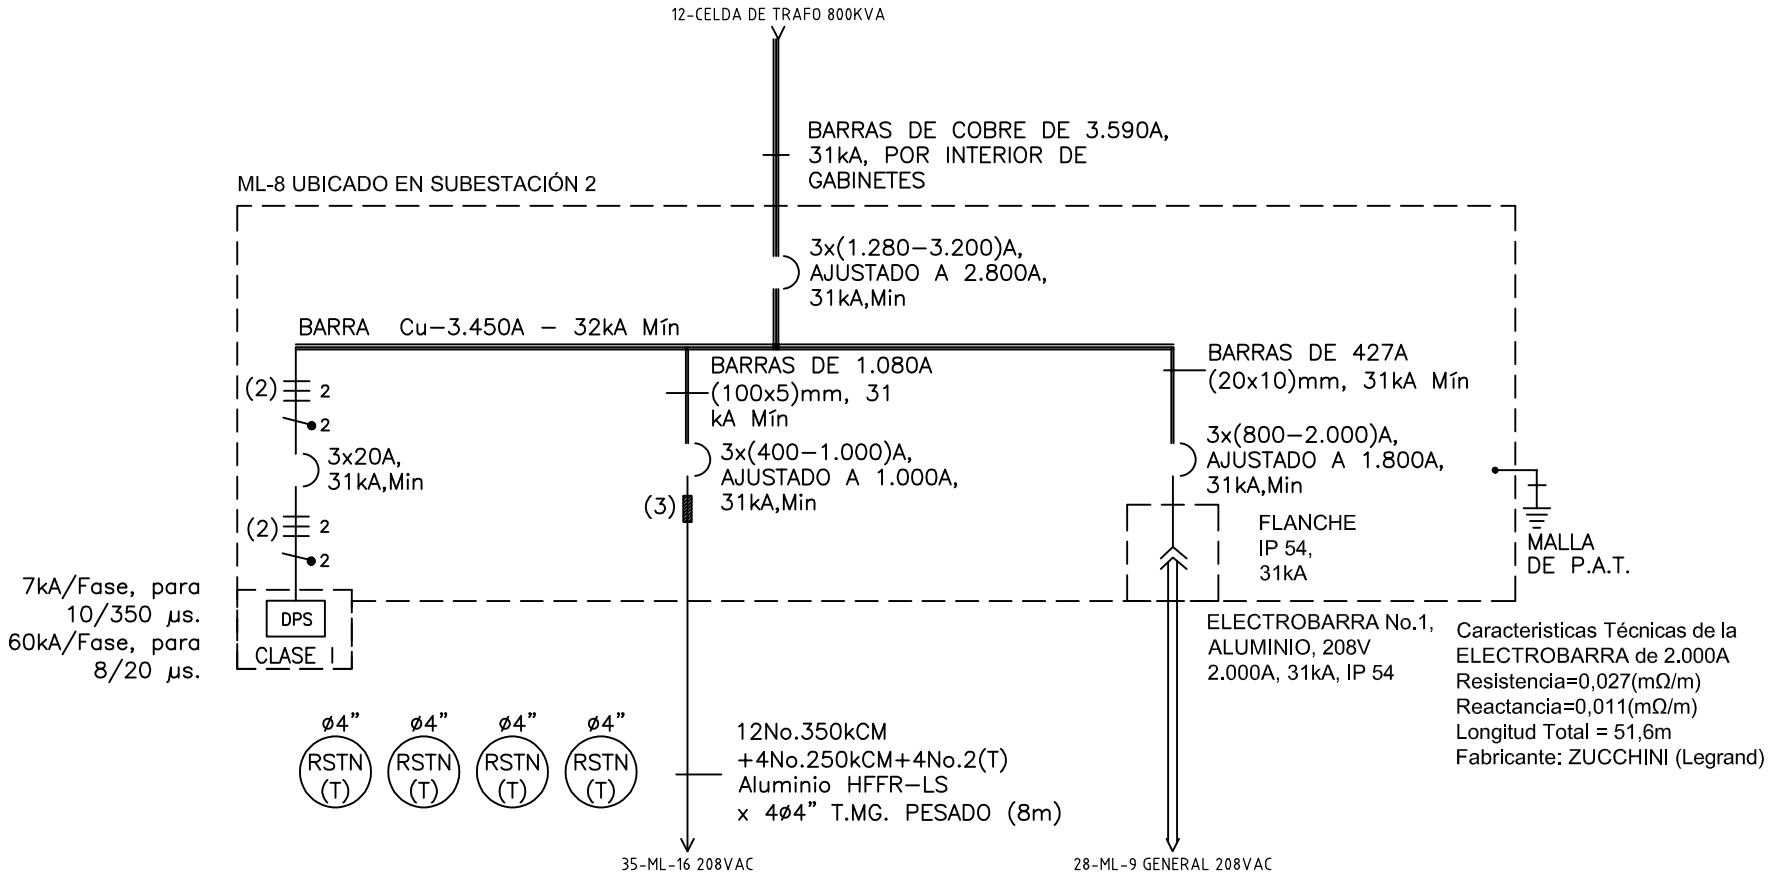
12-CELDA DE TRAFO 800KVA

BARRAS DE COBRE DE 3.590A, 31kA, POR INTERIOR DE GABINETES

ML-8 UBICADO EN SUBESTACIÓN 2

3x(1.280–3.200)A, AJUSTADO A 2.800A, 31kA,Min

BARRA Cu–3.450A – 32kA Mín

BARRAS DE 1.080A (100x5)mm, 31 kA Mín

BARRAS DE 427A (20x10)mm, 31kA Mín

(2) 2
2

3x20A, 31kA,Min

(2) 2
2

3x(400–1.000)A, AJUSTADO A 1.000A, 31kA,Min

(3)

3x(800–2.000)A, AJUSTADO A 1.800A, 31kA,Min

FLANCHE IP 54, 31kA

MALLA DE P.A.T.

7kA/Fase, para 10/350 µs. 60kA/Fase, para 8/20 µs.

DPS
CLASE I

ELECTROBARRA No.1, ALUMINIO, 208V 2.000A, 31kA, IP 54

Caracteristicas Técnicas de la ELECTROBARRA de 2.000A
Resistencia=0,027(mΩ/m)
Reactancia=0,011(mΩ/m)
Longitud Total = 51,6m
Fabricante: ZUCCHINI (Legrand)

ø4" RSTN (T)
ø4" RSTN (T)
ø4" RSTN (T)
ø4" RSTN (T)

12No.350kCM +4No.250kCM+4No.2(T) Aluminio HFFR–LS x 4ø4" T.MG. PESADO (8m)

35-ML-16 208VAC

28-ML-9 GENERAL 208VAC